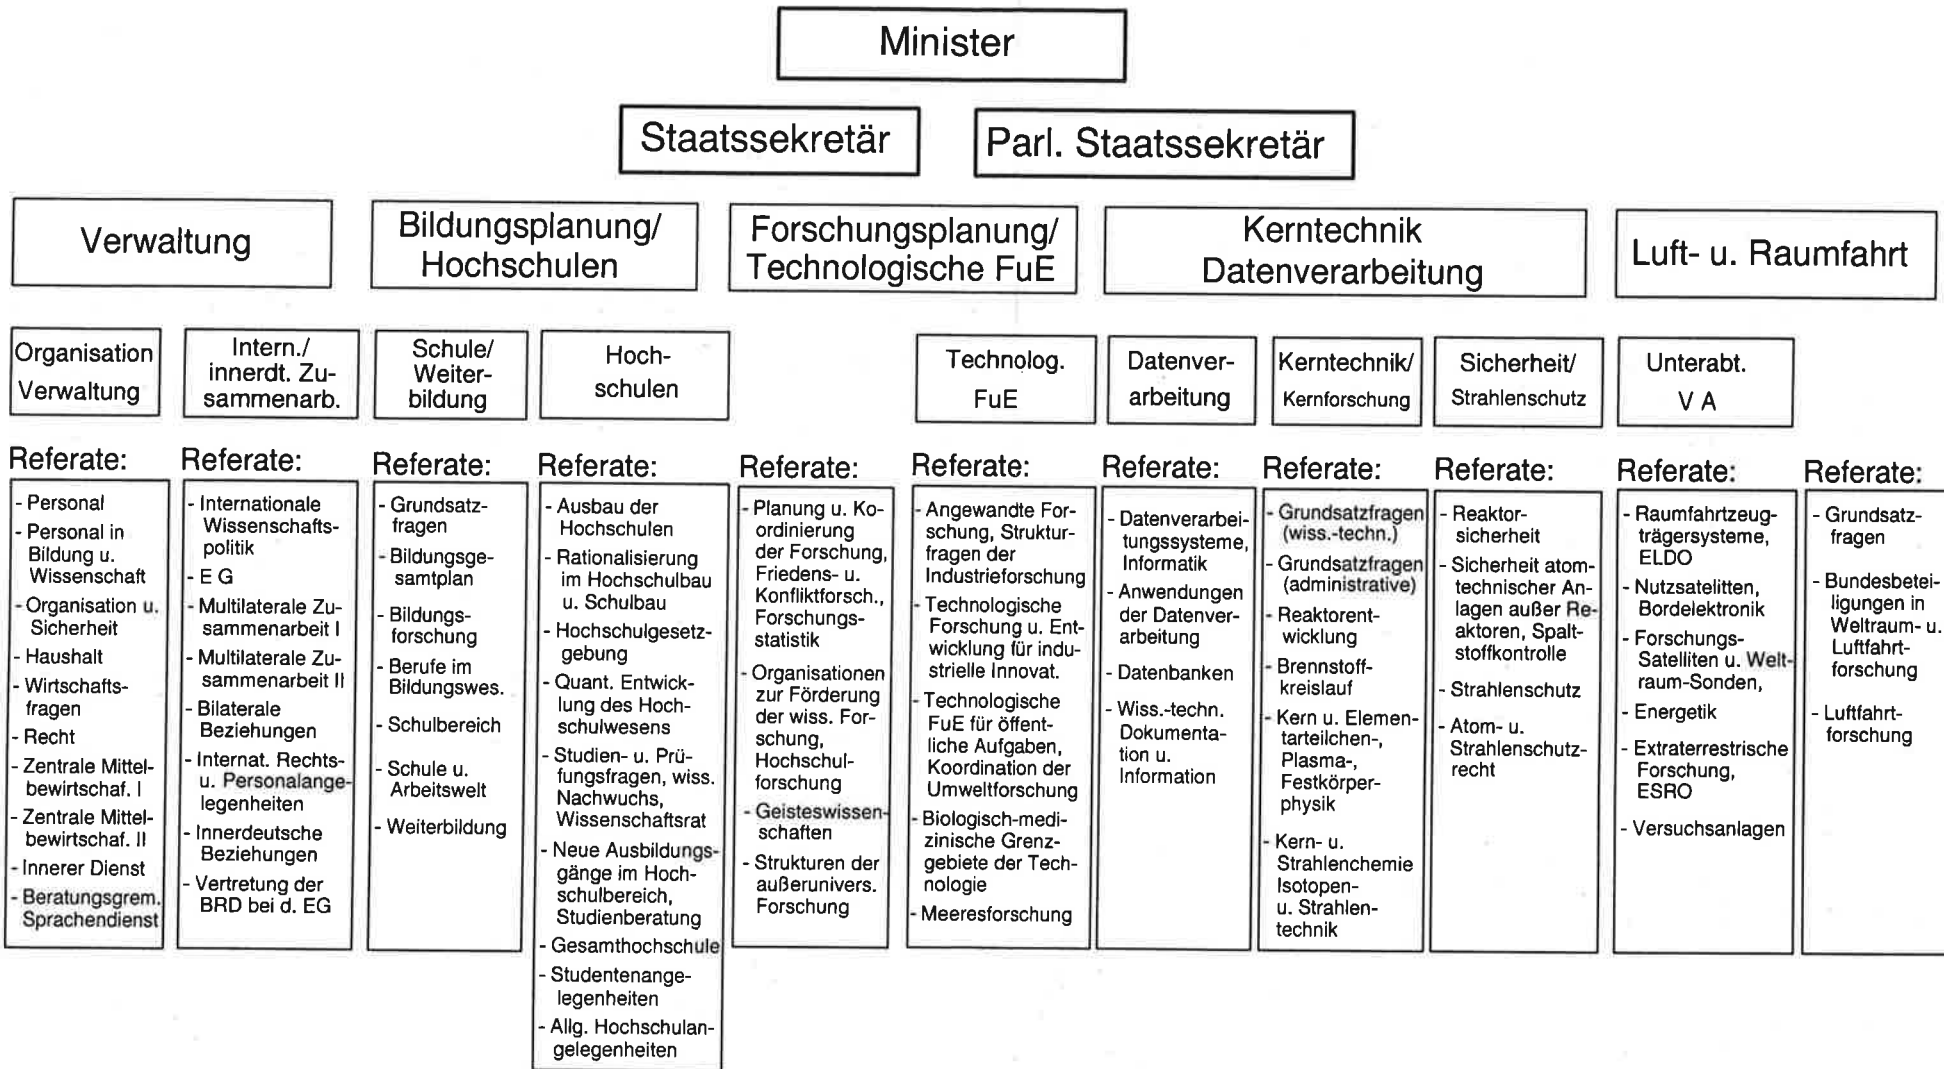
Minister

Staatssekretär

Parl. Staatssekretär

Verwaltung

Bildungsplanung/ Hochschulen

Forschungsplanung/ Technologische FuE

Kerntechnik Datenverarbeitung

Luft- u. Raumfahrt

Organisation Verwaltung

Intern./ innerdt. Zusammenarb.

Schule/ Weiterbildung

Hochschulen

Technolog. FuE

Datenverarbeitung

Kerntechnik/ Kernforschung

Sicherheit/ Strahlenschutz

Unterabt. V A

Referate:
- Personal
- Personal in Bildung u. Wissenschaft
- Organisation u. Sicherheit
- Haushalt
- Wirtschaftsfragen
- Recht
- Zentrale Mittelbewirtschaf. I
- Zentrale Mittelbewirtschaf. II
- Innerer Dienst
- Beratungsgrem. Sprachendienst

Referate:
- Internationale Wissenschaftspolitik
- E G
- Multilaterale Zusammenarbeit I
- Multilaterale Zusammenarbeit II
- Bilaterale Beziehungen
- Internat. Rechts- u. Personalangelegenheiten
- Innerdeutsche Beziehungen
- Vertretung der BRD bei d. EG

Referate:
- Grundsatzfragen
- Bildungsgesamtplan
- Bildungsforschung
- Berufe im Bildungswes.
- Schulbereich
- Schule u. Arbeitswelt
- Weiterbildung

Referate:
- Ausbau der Hochschulen
- Rationalisierung im Hochschulbau u. Schulbau
- Hochschulgesetzgebung
- Quant. Entwicklung des Hochschulwesens
- Studien- u. Prüfungsfragen, wiss. Nachwuchs, Wissenschaftsrat
- Neue Ausbildungsgänge im Hochschulbereich, Studienberatung
- Gesamthochschule
- Studentenangelegenheiten
- Allg. Hochschulangelegenheiten

Referate:
- Planung u. Koordinierung der Forschung, Friedens- u. Konfliktforsch., Forschungsstatistik
- Organisationen zur Förderung der wiss. Forschung, Hochschulforschung
- Geisteswissenschaften
- Strukturen der außerunivers. Forschung

Referate:
- Angewandte Forschung, Strukturfragen der Industrieforschung
- Technologische Forschung u. Entwicklung für industrielle Innovat.
- Technologische FuE für öffentliche Aufgaben, Koordination der Umweltforschung
- Biologisch-medizinische Grenzgebiete der Technologie
- Meeresforschung

Referate:
- Datenverarbeitungssysteme, Informatik
- Anwendungen der Datenverarbeitung
- Datenbanken
- Wiss.-techn. Dokumentation u. Information

Referate:
- Grundsatzfragen (wiss.-techn.)
- Grundsatzfragen (administrative)
- Reaktorentwicklung
- Brennstoffkreislauf
- Kern u. Elementarteilchen-, Plasma-, Festkörperphysik
- Kern- u. Strahlenchemie Isotopen- u. Strahlentechnik

Referate:
- Reaktorsicherheit
- Sicherheit atomtechnischer Anlagen außer Reaktoren, Spaltstoffkontrolle
- Strahlenschutz
- Atom- u. Strahlenschutzrecht

Referate:
- Raumfahrtzeugträgersysteme, ELDO
- Nutzsatelitten, Bordelektronik
- Forschungs-Satelliten u. Weltraum-Sonden,
- Energetik
- Extraterrestrische Forschung, ESRO
- Versuchsanlagen

Referate:
- Grundsatzfragen
- Bundesbeteiligungen in Weltraum- u. Luftfahrtforschung
- Luftfahrtforschung